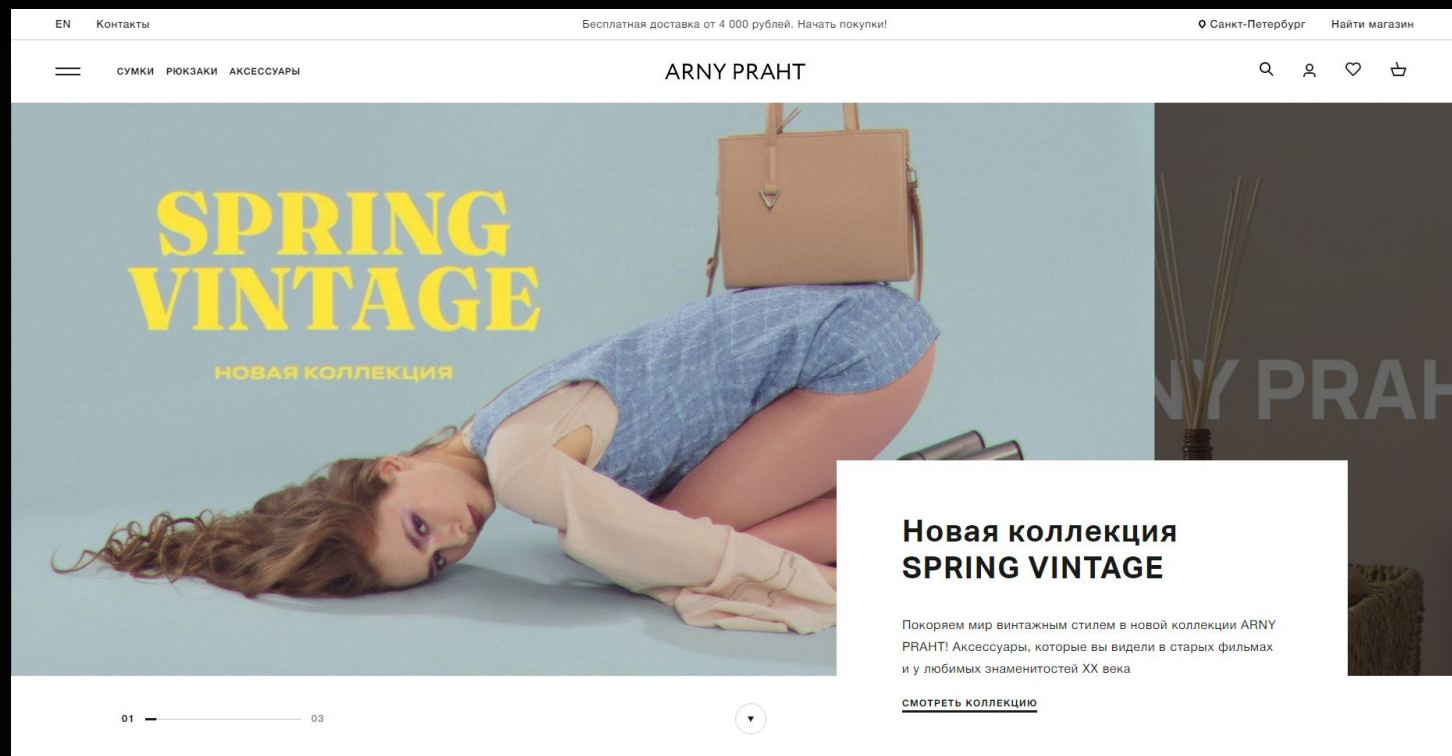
EN Контакты

Бесплатная доставка от 4 000 рублей. Начать покупки!

Санкт-Петербург Найти магазин

СУМКИ РЮКЗАКИ АКСЕССУАРЫ

ARNY PRAHT

SPRING VINTAGE

НОВАЯ КОЛЛЕКЦИЯ

Y PRAH

Новая коллекция SPRING VINTAGE

Покоряем мир винтажным стилем в новой коллекции ARNY PRAHT! Аксессуары, которые вы видели в старых фильмах и у любимых знаменитостей XX века

СМОТРЕТЬ КОЛЛЕКЦИЮ

01 03